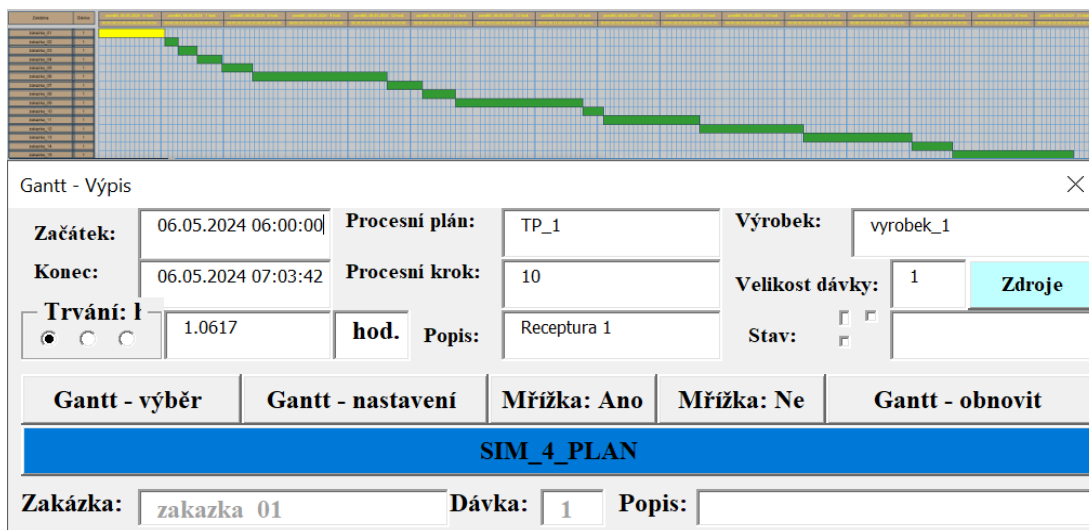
Gantt - Výpis

Začátek: 06.05.2024 06:00:00
Procesní plán: TP_1
Výrobek: vyrobek_1

Konec: 06.05.2024 07:03:42
Procesní krok: 10
Velikost dávky: 1
Zdroje

Trvání: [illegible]
1.0617
hod.
Popis: Receptura 1
Stav:

Gantt - výběr | Gantt - nastavení | Mřížka: Ano | Mřížka: Ne | Gantt - obnovit

SIM_4_PLAN

Zakázka: zakazka_01
Dávka: 1
Popis: